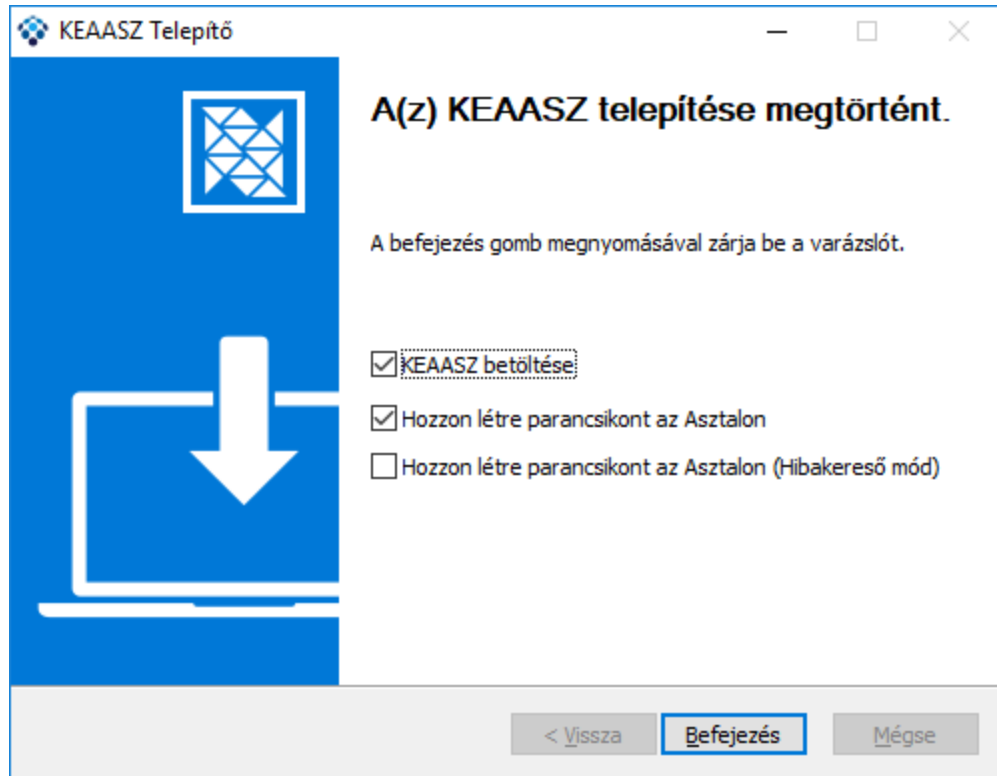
KEAASZ Telepítő

A(z) KEAASZ telepítése megtörtént.

A befejezés gomb megnyomásával zárja be a varázslót.

☑ KEAASZ betöltése

☑ Hozzon létre parancsikont az Asztalon

☐ Hozzon létre parancsikont az Asztalon (Hibakereső mód)

< Vissza | Befejezés | Mégse